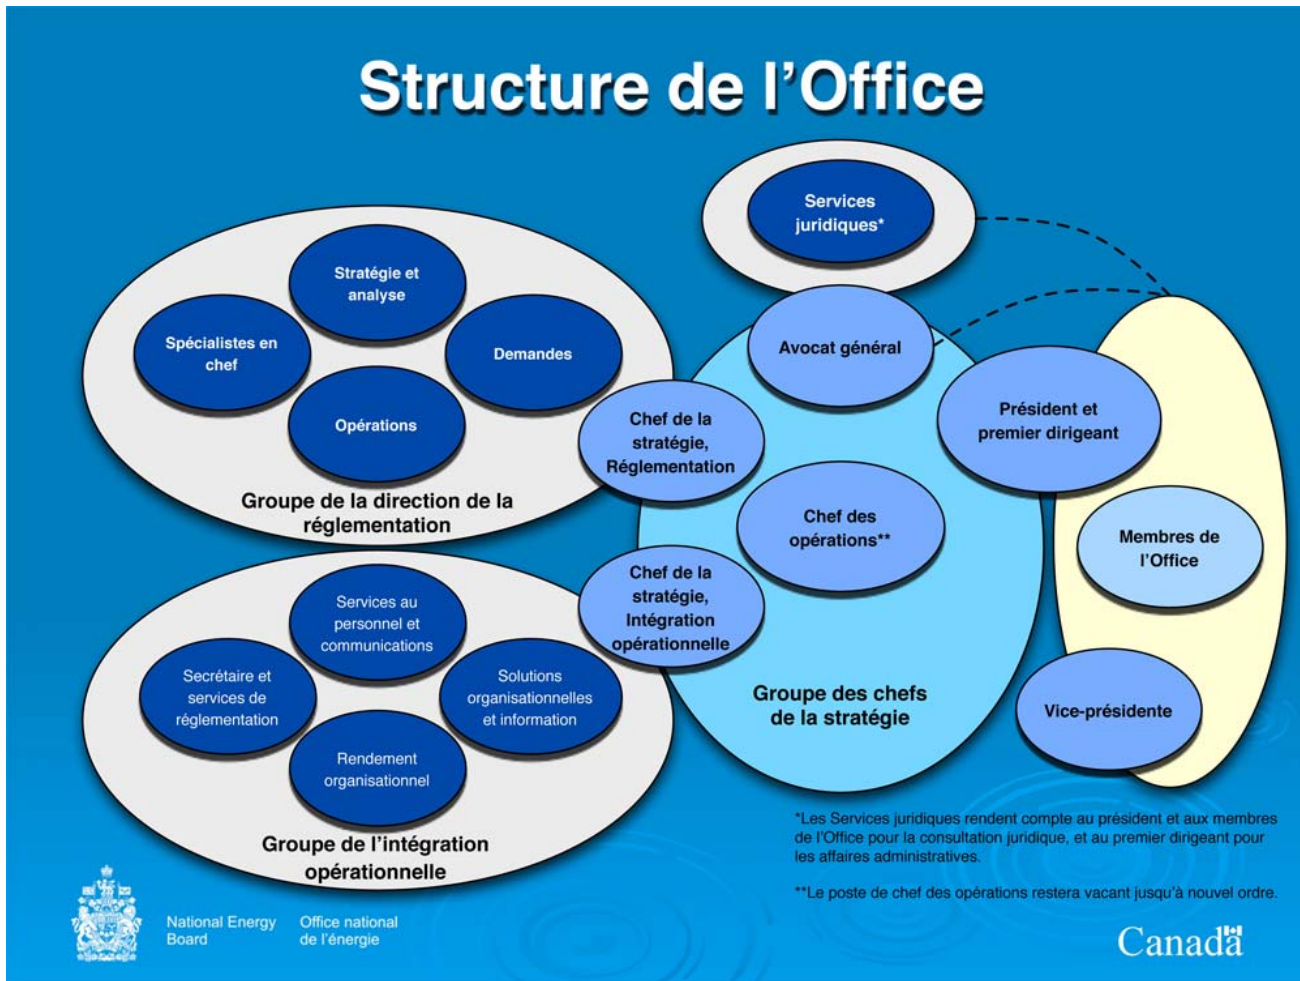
Structure de l'Office

Services juridiques*

Stratégie et analyse

Spécialistes en chef

Demandes

Opérations

Groupe de la direction de la réglementation

Avocat général

Chef de la stratégie, Réglementation

Président et premier dirigeant

Chef des opérations**

Membres de l'Office

Chef de la stratégie, Intégration opérationnelle

Groupe des chefs de la stratégie

Vice-présidente

Services au personnel et communications

Secrétaire et services de réglementation

Solutions organisationnelles et information

Rendement organisationnel

Groupe de l'intégration opérationnelle

*Les Services juridiques rendent compte au président et aux membres de l'Office pour la consultation juridique, et au premier dirigeant pour les affaires administratives.

**Le poste de chef des opérations restera vacant jusqu'à nouvel ordre.

National Energy Board

Office national de l'énergie

Canada